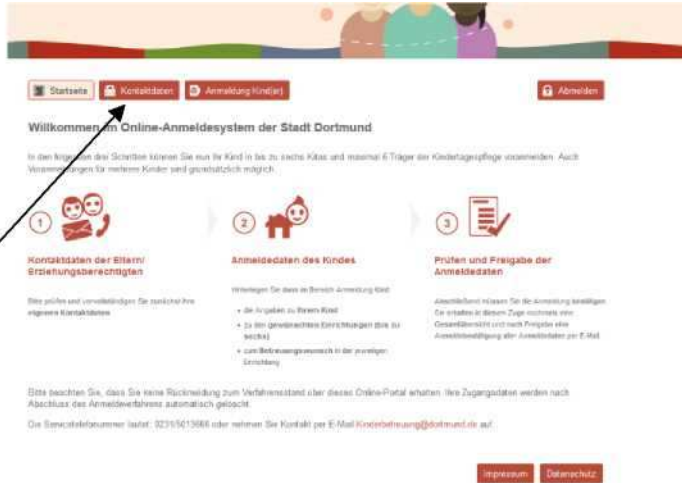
Startseite Kontaktdaten Anmeldung Kind(er) Abmelden

Willkommen im Online-Anmeldesystem der Stadt Dortmund

In den folgenden drei Schritten können Sie nun Ihr Kind in bis zu sechs Kitas und maximal 6 Träger der Kindertagespflege vormerken. Auch Vormerkungen für mehrere Kinder sind grundsätzlich möglich.

1
Kontaktdaten der Eltern/ Erziehungsberechtigten

Bitte prüfen und vervollständigen Sie zunächst Ihre eigenen Kontaktdaten

2
Anmeldedaten des Kindes

Hinterlegen Sie dann im Bereich Anmeldung Kind:

- die Angaben zu Ihrem Kind
- zu den gewünschten Einrichtungen (bis zu sechs)
- zum Betreuungswunsch in der jeweiligen Einrichtung

3
Prüfen und Freigabe der Anmeldedaten

Abschließend müssen Sie die Anmeldung bestätigen. Sie erhalten in diesem Zuge nochmals eine Gesamtübersicht und nach Freigabe eine Anmeldebestätigung aller Anmeldedaten per E-Mail.

Bitte beachten Sie, dass Sie keine Rückmeldung zum Verfahrensstand über dieses Online-Portal erhalten. Ihre Zugangsdaten werden nach Abschluss des Anmeldeverfahrens automatisch gelöscht.

Die Servicetelefonnummer lautet: 0231/5013666 oder nehmen Sie Kontakt per E-Mail Kinderbetreuung@dortmund.de auf.

Impressum Datenschutz